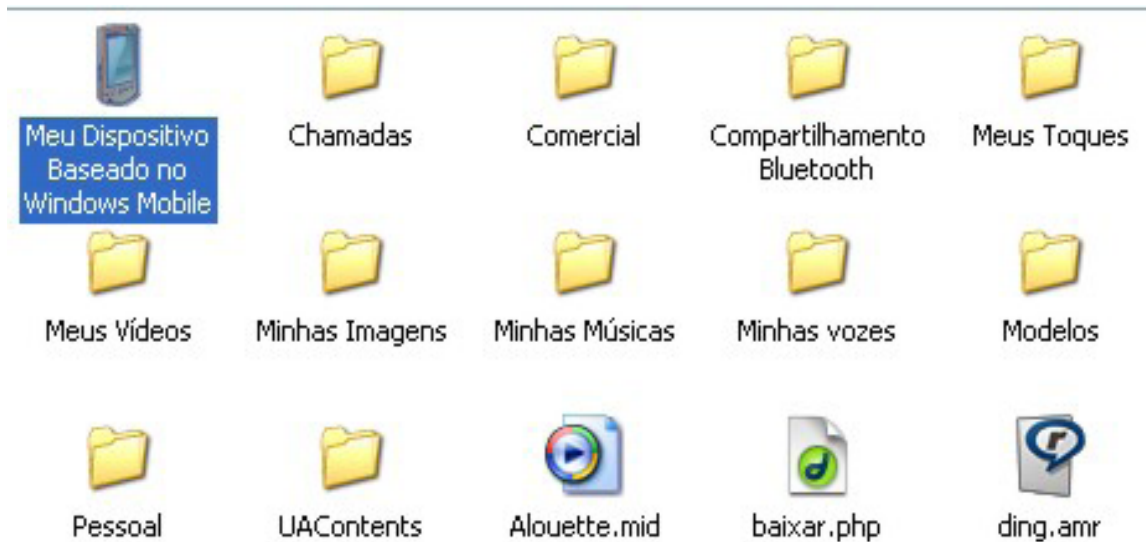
Meu Dispositivo Baseado no Windows Mobile

Chamadas

Comercial

Compartilhamento Bluetooth

Meus Toques

Meus Vídeos

Minhas Imagens

Minhas Músicas

Minhas vozes

Modelos

Pessoal

UAContents

Alouette.mid

baixar.php

ding.amr